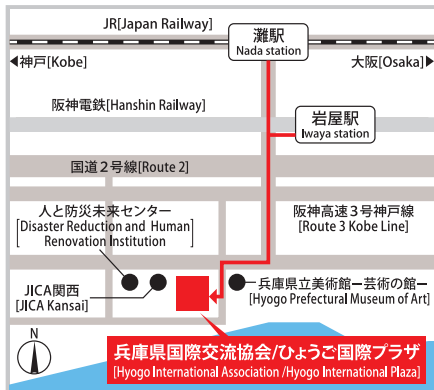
JR[Japan Railway]

灘駅
Nada station

◀神戸[Kobe]

大阪[Osaka]▶

阪神電鉄[Hanshin Railway]

岩屋駅
Iwaya station

国道２号線[Route 2]

人と防災未来センター
[Disaster Reduction and Human Renovation Institution]

阪神高速３号神戸線
[Route 3 Kobe Line]

JICA関西
[JICA Kansai]

兵庫県立美術館ー芸術の館ー
[Hyogo Prefectural Museum of Art]

N

兵庫県国際交流協会/ひょうご国際プラザ
[Hyogo International Association /Hyogo International Plaza]